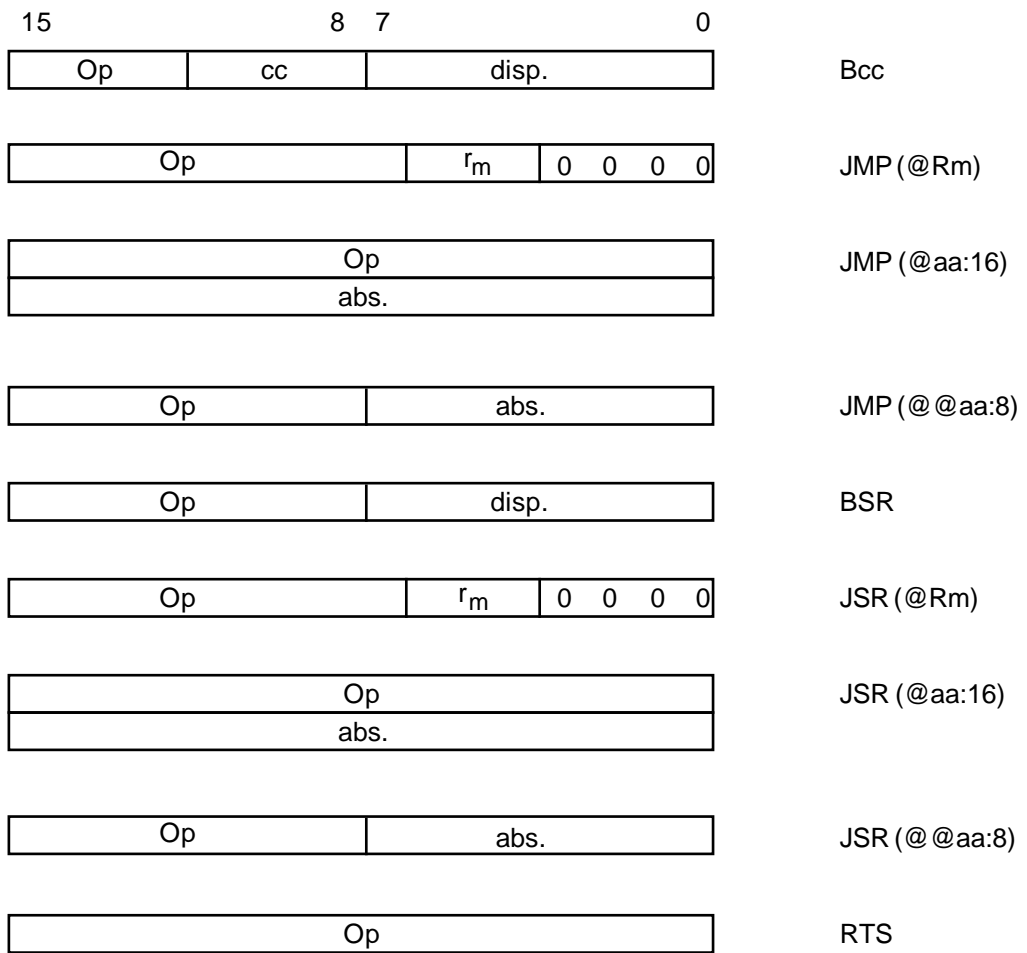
15 8 7 0

Op | cc | disp. Bcc

Op | $r_m$ | 0 0 0 0 JMP (@Rm)

Op
abs. JMP (@aa:16)

Op | abs. JMP (@@aa:8)

Op | disp. BSR

Op | $r_m$ | 0 0 0 0 JSR (@Rm)

Op
abs. JSR (@aa:16)

Op | abs. JSR (@@aa:8)

Op RTS